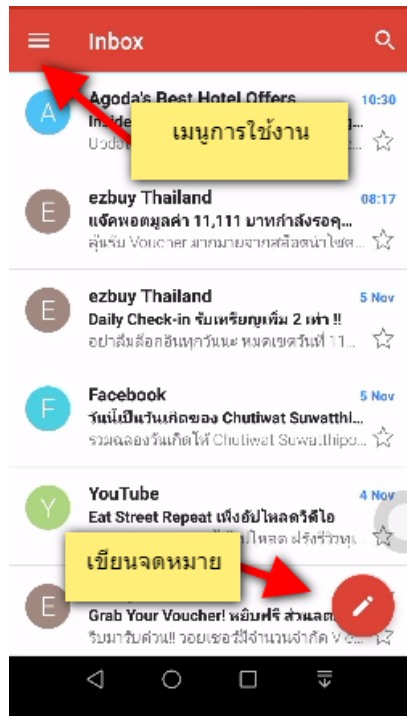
Inbox

A
Agoda's Best Hotel Offers
10:30
Inside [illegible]
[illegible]

เมนูการใช้งาน

E
ezbuy Thailand
08:17
แจ้งหอตมูลค่า 11,111 บาทกำลังรอคุ...
ลุ้นรับ Voucher มากมายจากสล็อตนำโชค...

E
ezbuy Thailand
5 Nov
Daily Check-in รับเหรียญเพิ่ม 2 เท่า !!
อย่าลืมล็อกอินทุกวันนะ หมดเขตวันที่ 11...

F
Facebook
5 Nov
วันนี้เป็นวันเกิดของ Chutiwat Suwatthi...
รวมฉลองวันเกิดให้ Chutiwat Suwatthipo...

Y
YouTube
4 Nov
Eat Street Repeat เพิ่งอัปโหลดวิดีโอ
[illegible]ปโหลด ฟรังรีวิวทุ...

เขียนจดหมาย

E
Grab Your Voucher! หยิบฟรี ส่วนลด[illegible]
รีบมารับด่วน!! วอยเชอร์มีจำนวนจำกัด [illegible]